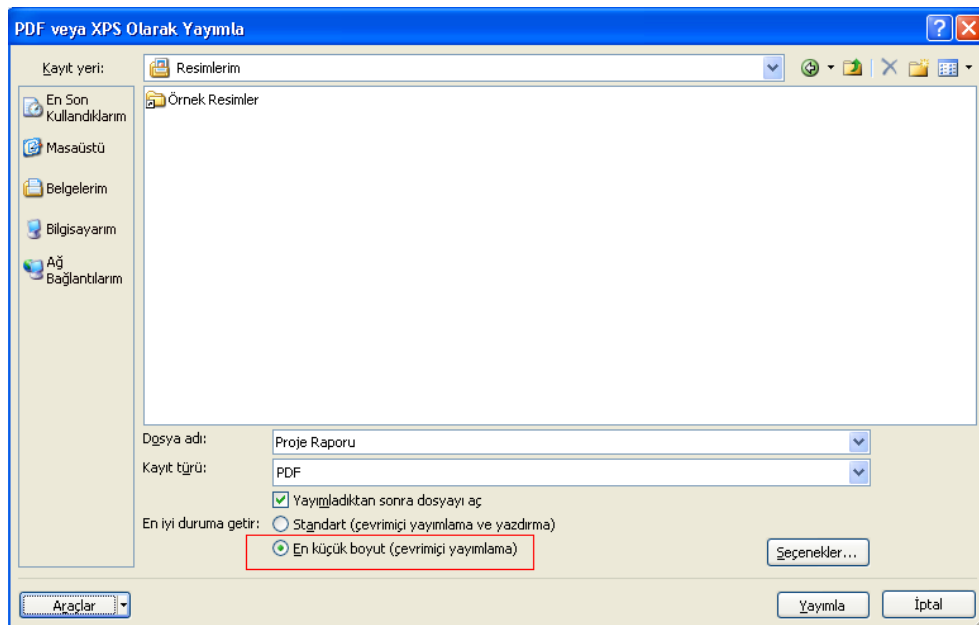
PDF veya XPS Olarak Yayımla

Kayıt yeri: Resimlerim

En Son Kullandıklarım

Masaüstü

Belgelerim

Bilgisayarım

Ağ Bağlantılarım

Örnek Resimler

Dosya adı: Proje Raporu

Kayıt türü: PDF

Yayımladıktan sonra dosyayı aç

En iyi duruma getir: Standart (çevrimiçi yayımlama ve yazdırma)

En küçük boyut (çevrimiçi yayımlama)

Seçenekler...

Araçlar

Yayımla

İptal